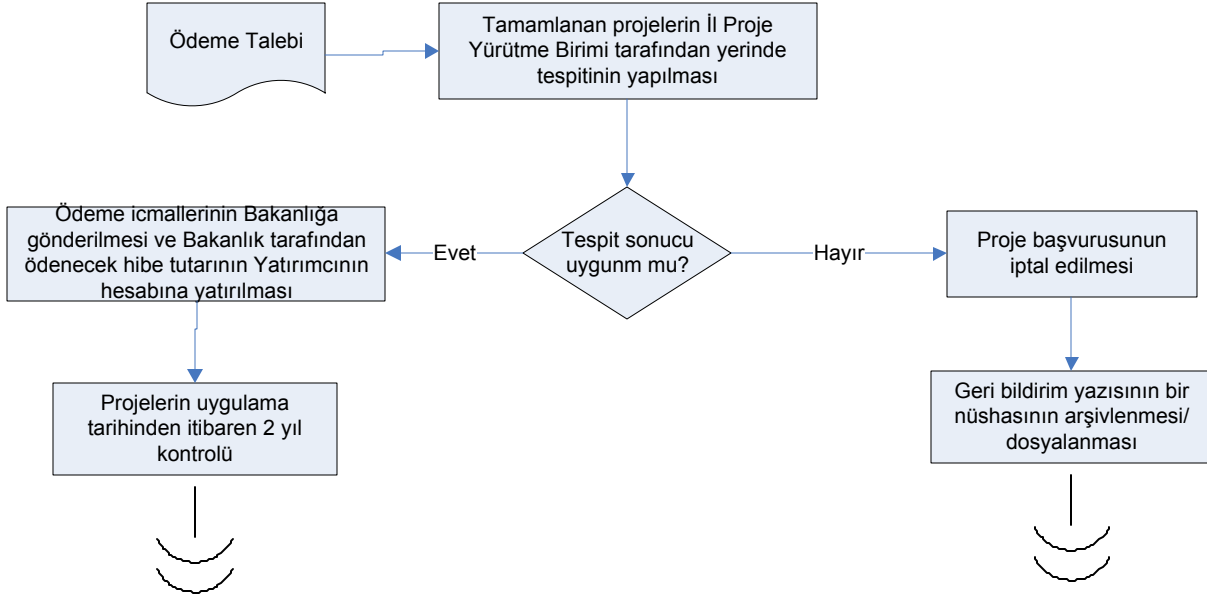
Ödeme Talebi

Tamamlanan projelerin İl Proje Yürütme Birimi tarafından yerinde tespitinin yapılması

Tespit sonucu uygunm mu?

Evet

Hayır

Ödeme icmallerinin Bakanlığa gönderilmesi ve Bakanlık tarafından ödenecek hibe tutarının Yatırımcının hesabına yatırılması

Proje başvurusunun iptal edilmesi

Projelerin uygulama tarihinden itibaren 2 yıl kontrolü

Geri bildirim yazısının bir nüshasının arşivlenmesi/ dosyalanması